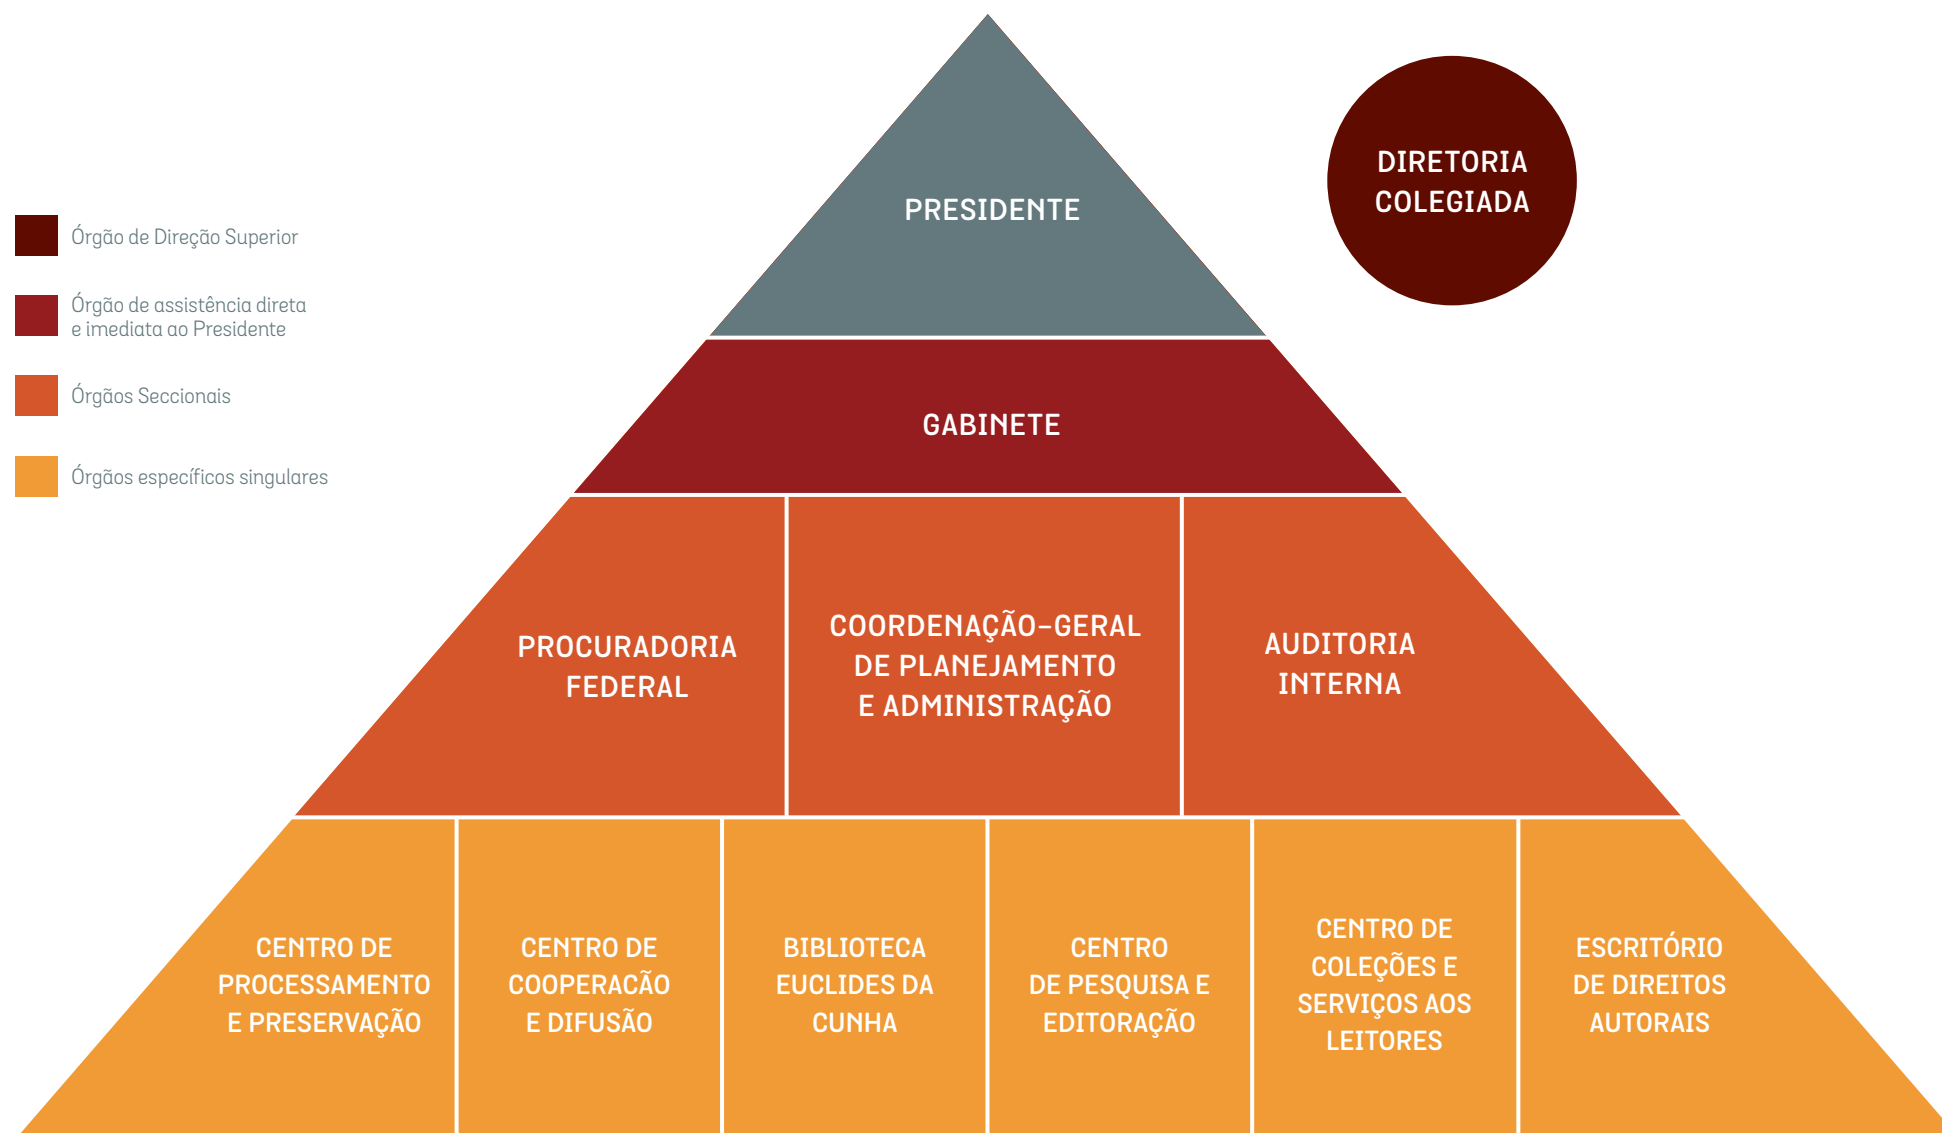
Órgão de Direção Superior

Órgão de assistência direta e imediata ao Presidente

Órgãos Seccionais

Órgãos específicos singulares

PRESIDENTE

DIRETORIA COLEGIADA

GABINETE

PROCURADORIA FEDERAL

COORDENAÇÃO-GERAL DE PLANEJAMENTO E ADMINISTRAÇÃO

AUDITORIA INTERNA

CENTRO DE PROCESSAMENTO E PRESERVAÇÃO

CENTRO DE COOPERACÃO E DIFUSÃO

BIBLIOTECA EUCLIDES DA CUNHA

CENTRO DE PESQUISA E EDITORAÇÃO

CENTRO DE COLEÇÕES E SERVIÇOS AOS LEITORES

ESCRITÓRIO DE DIREITOS AUTORAIS